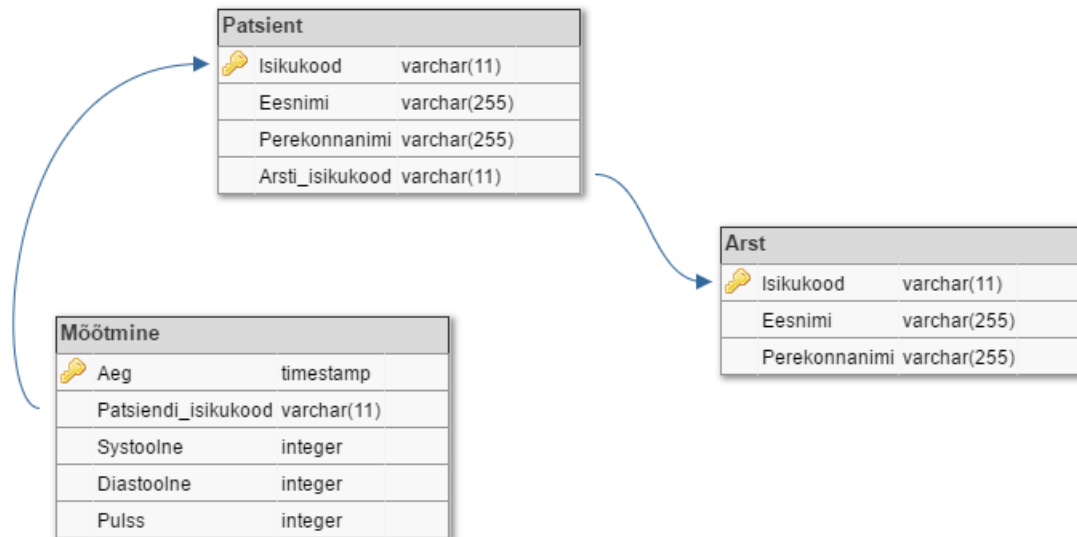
**Patsient**

| | | |
|---|---|---|
| Isikukood | varchar(11) | |
| Eesnimi | varchar(255) | |
| Perekonnanimi | varchar(255) | |
| Arsti_isikukood | varchar(11) | |

**Arst**

| | | |
|---|---|---|
| Isikukood | varchar(11) | |
| Eesnimi | varchar(255) | |
| Perekonnanimi | varchar(255) | |

**Mõõtmine**

| | | |
|---|---|---|
| Aeg | timestamp | |
| Patsiendi_isikukood | varchar(11) | |
| Systoolne | integer | |
| Diastoolne | integer | |
| Pulss | integer | |